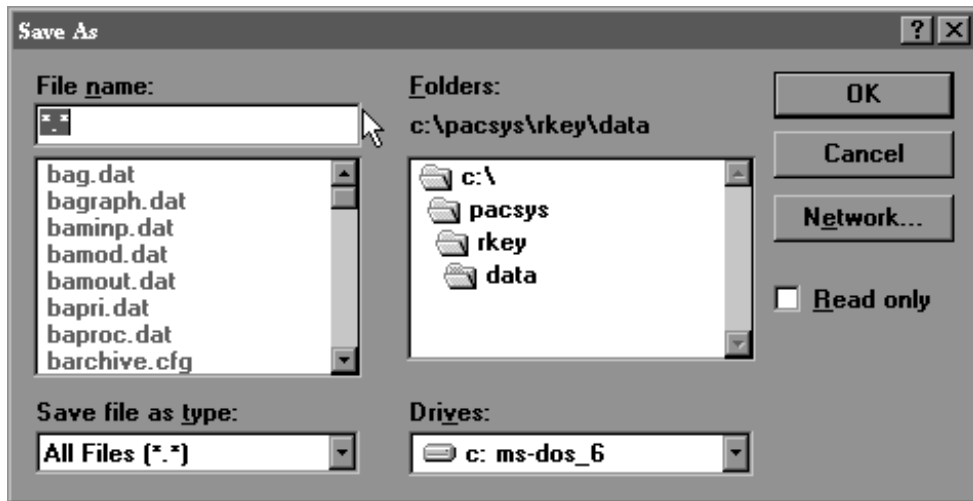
Save As

?

File name:

*.*

bag.dat
bagraph.dat
baminp.dat
bamod.dat
bamout.dat
bapri.dat
baproc.dat
barchive.cfg

Save file as type:

All Files (*.*)

Folders:

c:\pacsys\rkey\data

c:\
pacsys
rkey
data

Drives:

c: ms-dos_6

OK

Cancel

Network...

Read only